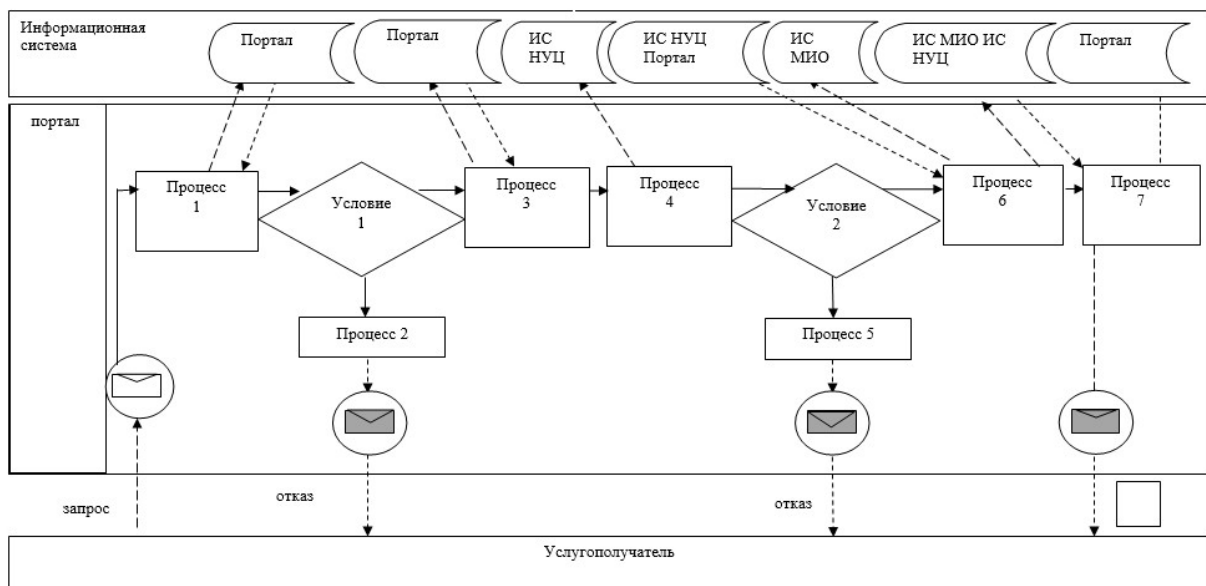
Информационная система

Портал

Портал

ИС НУЦ

ИС НУЦ Портал

ИС МИО

ИС МИО ИС НУЦ

Портал

портал

Процесс 1

Условие 1

Процесс 3

Процесс 4

Условие 2

Процесс 6

Процесс 7

Процесс 2

Процесс 5

запрос

отказ

отказ

Услугополучатель